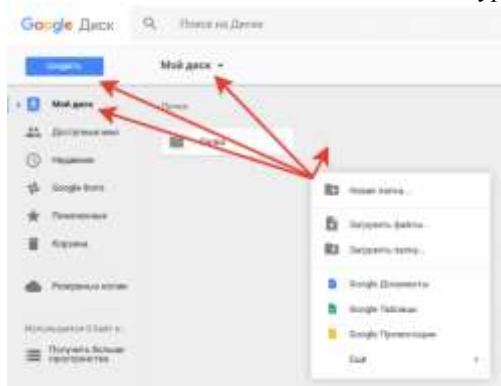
Google Диск

Поиск на Диске

Создать

Мой диск

Мой диск

Доступные мне

Недавние

Google Фото

Помеченные

Корзина

Резервные копии

Использовано 0 ГБ из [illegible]

Получить больше пространства

Папки

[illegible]

Новая папка...

Загрузить файлы...

Загрузить папку...

Google Документы

Google Таблицы

Google Презентации

Ещё